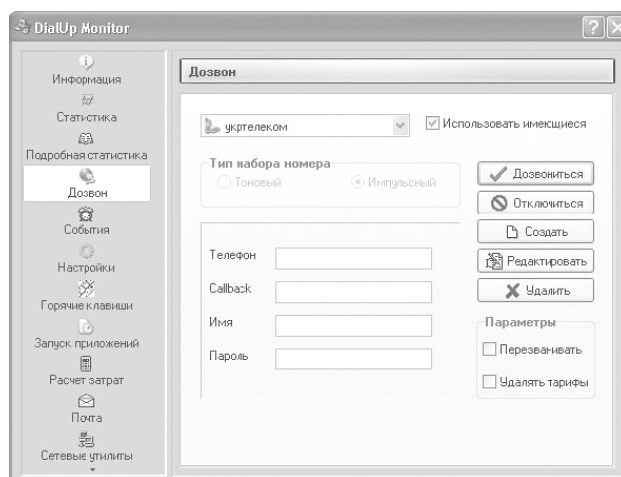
DialUp Monitor

Информация
Статистика
Подробная статистика
Дозвон
События
Настройки
Горячие клавиши
Запуск приложений
Расчет затрат
Почта
Сетевые утилиты

Дозвон

укртелеком

Использовать имеющиеся

Тип набора номера
Тоновый
Импульсный

Дозвониться
Отключиться
Создать
Редактировать
Удалить

Телефон
Callback
Имя
Пароль

Параметры
Перезванивать
Удалять тарифы